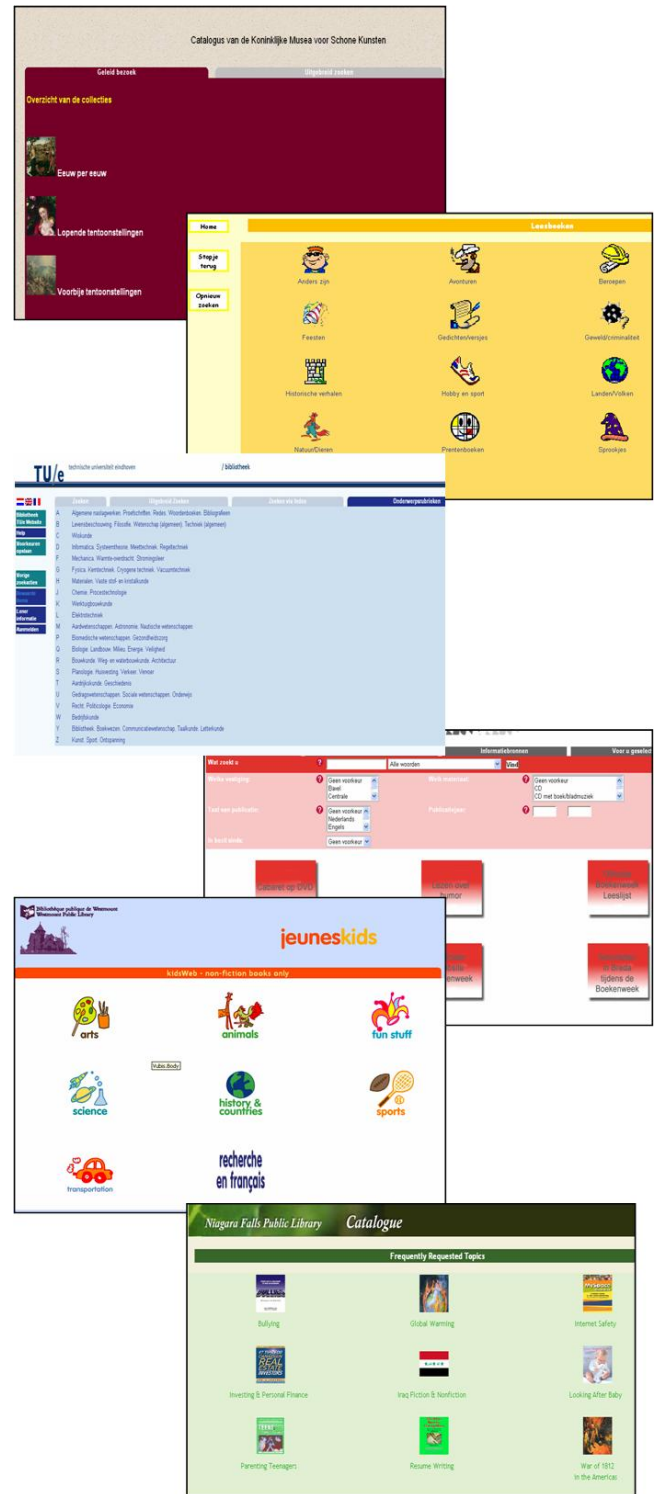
Catalogus van de Koninklijke Musea voor Schone Kunsten

Geleid bezoek
Uitgebreid zoeken

Overzicht van de collecties

Eeuw per eeuw

Lopende tentoonstellingen

Voorbije tentoonstellingen

Home

Stapje terug

Opnieuw zoeken

Leesboeken

Anders zijn
Avonturen
Beroepen
Feesten
Gedichten/versjes
Geweld/criminaliteit
Historische verhalen
Hobby en sport
Landen/Volken
Natuur/Dieren
Prentenboeken
Sprookjes

TU/e technische universiteit eindhoven / bibliotheek

Zoeken
Uitgebreid Zoeken
Zoeken via Index
Onderwerpsrubrieken

Bibliotheek TU/e Website
Help
Voorkeuren opslaan
Vorige zoekacties
Bewaarde items
Lener informatie
Aanmelden

A Algemene naslagwerken. Proefschriften. Redes. Woordenboeken. Bibliografieen
B Levensbeschouwing. Filosofie. Wetenschap (algemeen). Techniek (algemeen)
C Wiskunde
D Informatica. Systeemtheorie. Meettechniek. Regeltechniek
F Mechanica. Warmte-overdracht. Stromingsleer
G Fysica. Kerntechniek. Cryogene techniek. Vacuumtechniek
H Materialen. Vaste stof- en kristalkunde
J Chemie. Procestechnologie
K Werktuigbouwkunde
L Elektrotechniek
M Aardwetenschappen. Astronomie. Nautische wetenschappen
P Biomedische wetenschappen. Gezondheidszorg
Q Biologie. Landbouw. Milieu. Energie. Veiligheid
R Bouwkunde. Weg- en waterbouwkunde. Architectuur
S Planologie. Huisvesting. Verkeer. Vervoer
T Aardrijkskunde. Geschiedenis
U Gedragswetenschappen. Sociale wetenschappen. Onderwijs
V Recht. Politicologie. Economie
W Bedrijfskunde
Y Bibliotheek. Boekwezen. Communicatiewetenschap. Taalkunde. Letterkunde
Z Kunst. Sport. Ontspanning

Informatiebronnen
Voor u geselecteerd

Wat zoekt u
Alle woorden
Vind

Welke vestiging:
Geen voorkeur
Baviaan
Centrale

Welk materiaal:
Geen voorkeur
CD
CD met boek/bladmuziek

Taal van publicatie:
Geen voorkeur
Nederlands
Engels

Publicatiejaar:

In bezit sinds
Geen voorkeur

Cabaret op DVD
Lezen over humor
Boekenweek Leeslijst
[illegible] tijdens de Boekenweek

Bibliothèque publique de Westmount
Westmount Public Library

jeuneskids

kidsWeb - non-fiction books only

arts
animals
fun stuff
Vubis.Body
science
history & countries
sports
transportation
recherche en français

Niagara Falls Public Library
Catalogue

Frequently Requested Topics

Bullying
Global Warming
Internet Safety
Investing & Personal Finance
Iraq Fiction & Nonfiction
Looking After Baby
Parenting Teenagers
Resume Writing
War of 1812 in the Americas